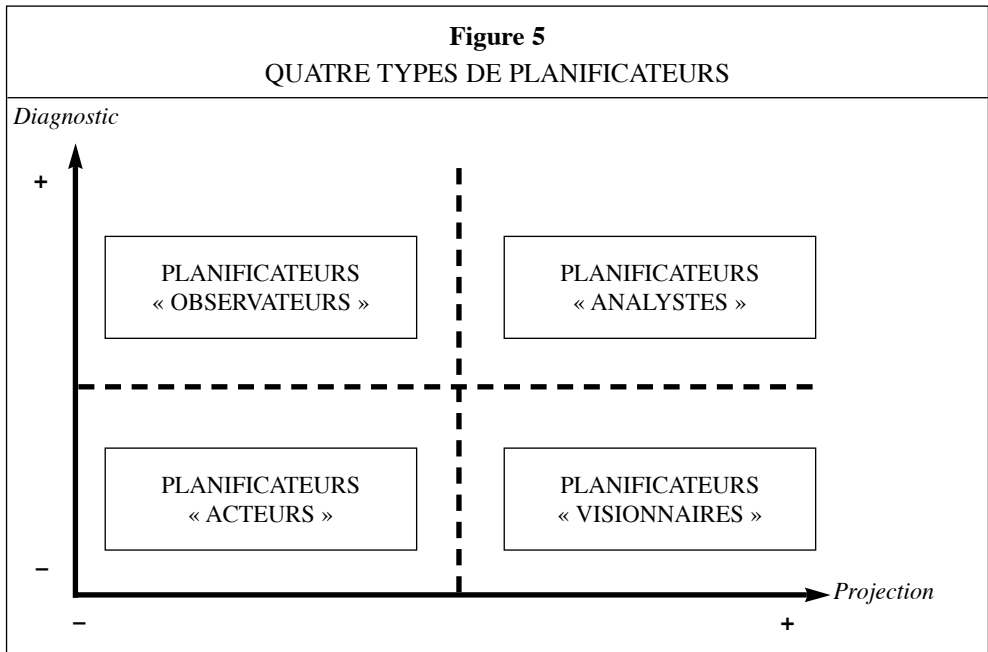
**Figure 5**
QUATRE TYPES DE PLANIFICATEURS

*Diagnostic*

+

PLANIFICATEURS « OBSERVATEURS »

PLANIFICATEURS « ANALYSTES »

PLANIFICATEURS « ACTEURS »

PLANIFICATEURS « VISIONNAIRES »

–

*Projection*

–

+